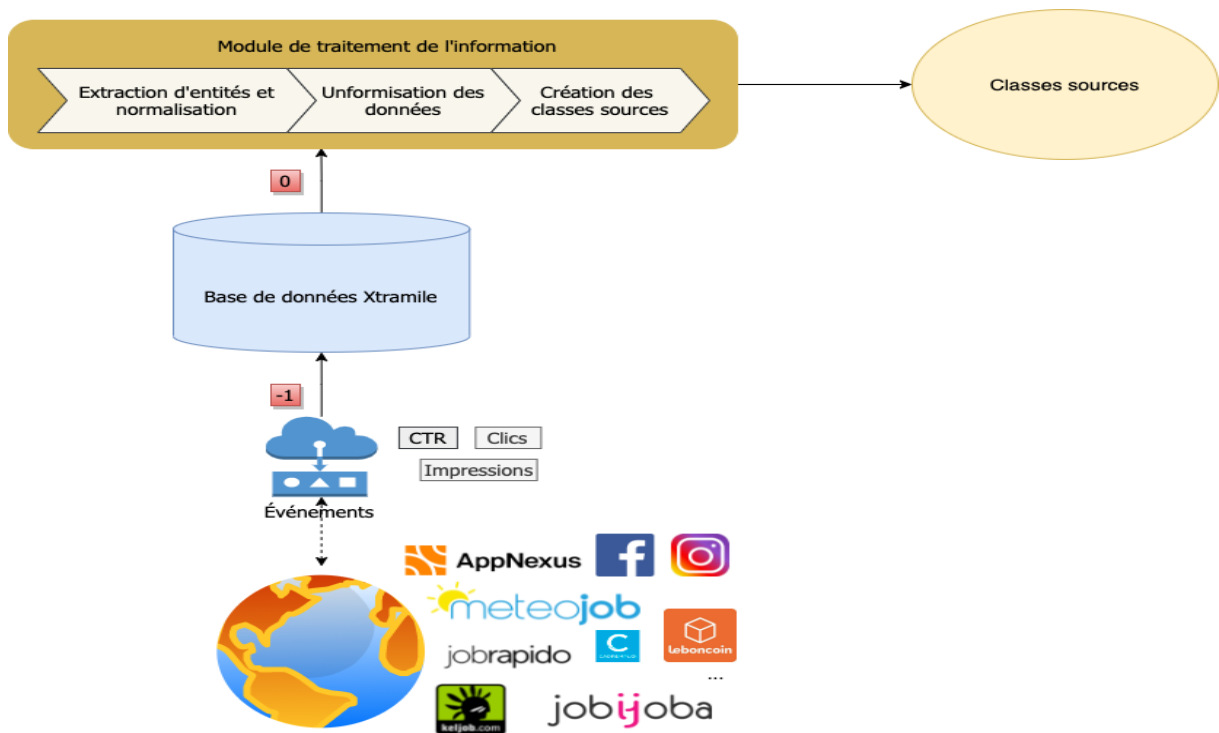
Module de traitement de l'information

Extraction d'entités et normalisation

Unformisation des données

Création des classes sources

Classes sources

0

Base de données Xtramile

-1

CTR

Clics

Impressions

Événements

AppNexus

f

meteojob

jobrapido

C

leboncoin

...

keljob.com

jobijoba